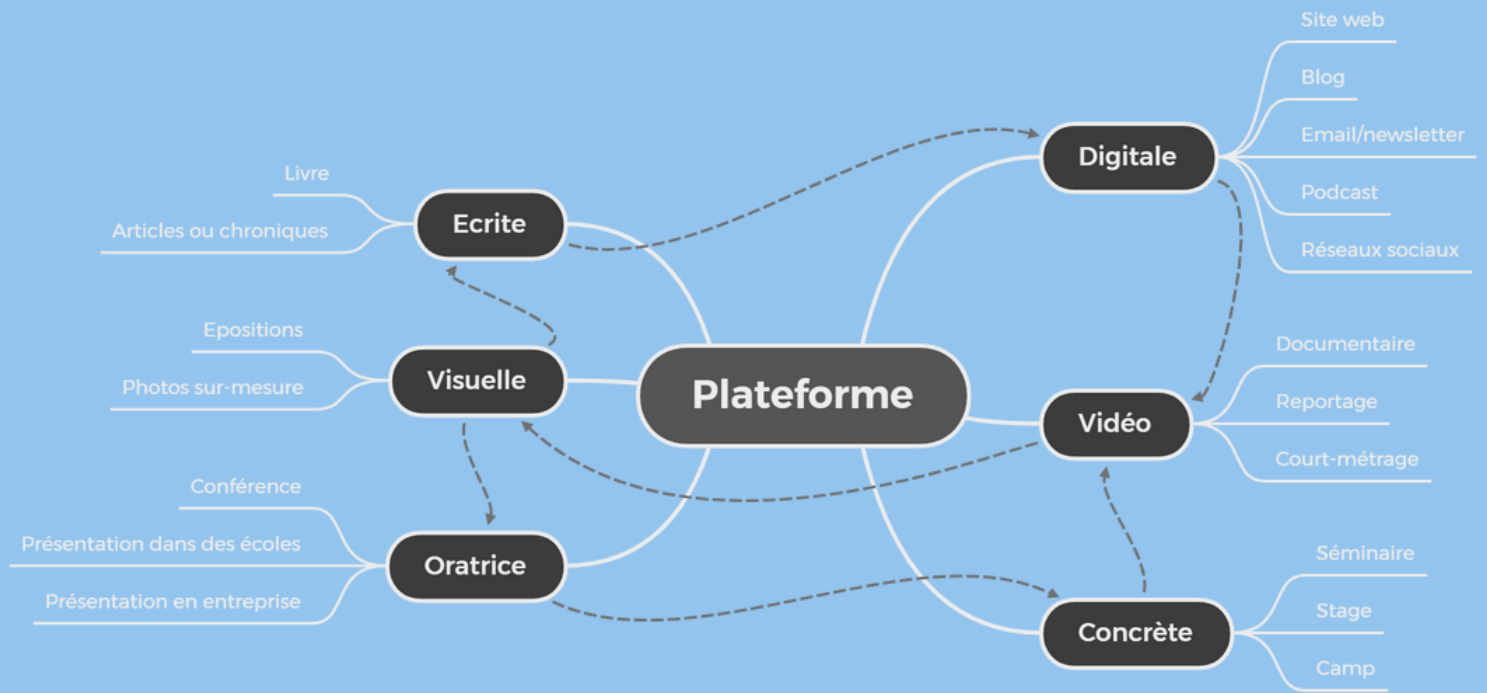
Plateforme

Ecrite
Livre
Articles ou chroniques

Visuelle
Epositions
Photos sur-mesure

Oratrice
Conférence
Présentation dans des écoles
Présentation en entreprise

Digitale
Site web
Blog
Email/newsletter
Podcast
Réseaux sociaux

Vidéo
Documentaire
Reportage
Court-métrage

Concrète
Séminaire
Stage
Camp